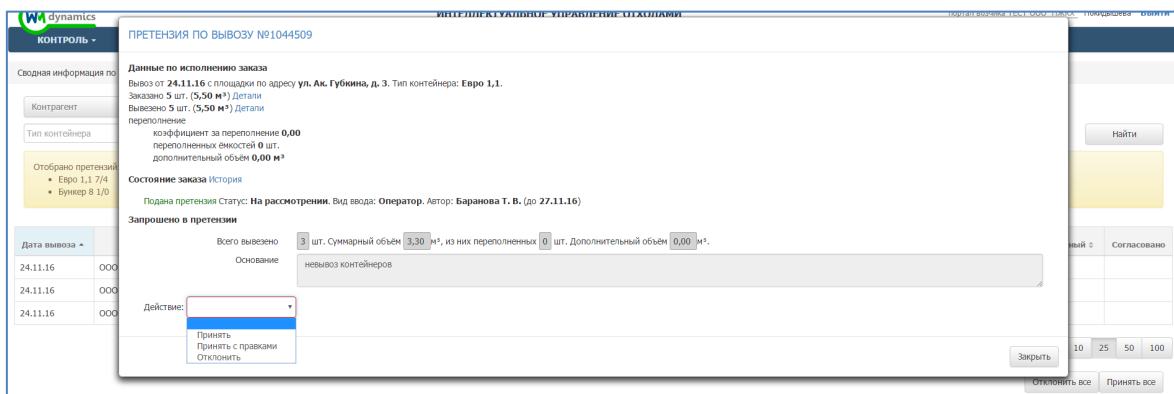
WM dynamics
ИНТЕЛЛЕКТУАЛЬНОЕ УПРАВЛЕНИЕ ОТХОДАМИ
Портал вхозчика ТЕСТ ООО "ТЭКО" Покидышева Выйти
КОНТРОЛЬ ▾

Сводная информация по

Контрагент
Тип контейнера
Найти

Отобрано претензий
• Евро 1,1 7/4
• Бункер 8 1/0

| Дата вывоза ▲ | | ный ⇕ | Согласовано |
|---|---|---|---|
| 24.11.16 | ООО | | |
| 24.11.16 | ООО | | |
| 24.11.16 | ООО | | |

10 25 50 100
Отклонить все Принять все

ПРЕТЕНЗИЯ ПО ВЫВОЗУ №1044509

Данные по исполнению заказа
Вывоз от 24.11.16 с площадки по адресу ул. Ак. Губкина, д. 3. Тип контейнера: Евро 1,1.
Заказано 5 шт. (5,50 м³) Детали
Вывезено 5 шт. (5,50 м³) Детали
переполнение
коэффициент за переполнение 0,00
переполненных ёмкостей 0 шт.
дополнительный объём 0,00 м³

Состояние заказа История

Подана претензия Статус: На рассмотрении. Вид ввода: Оператор. Автор: Баранова Т. В. (до 27.11.16)

Запрошено в претензии
Всего вывезено 3 шт. Суммарный объём 3,30 м³, из них переполненных 0 шт. Дополнительный объём 0,00 м³.
Основание невывоз контейнеров

Действие:
Принять
Принять с правками
Отклонить

Закрыть